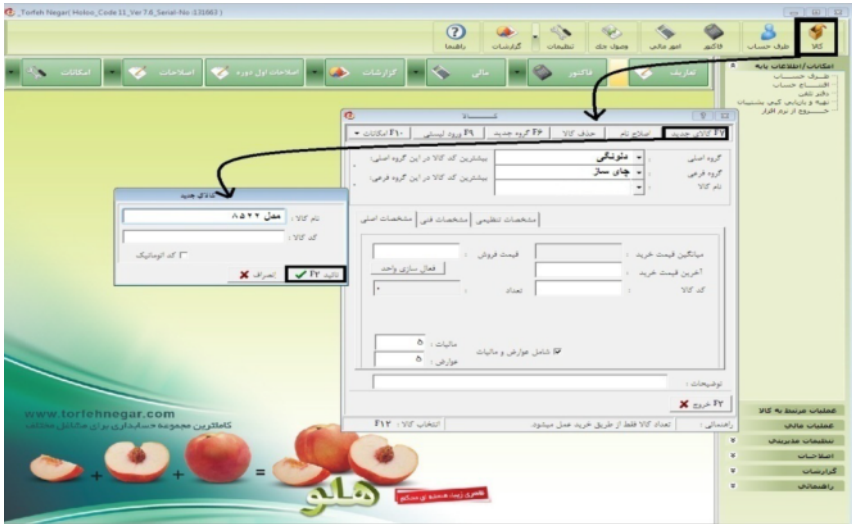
_Torfeh Negar( Holoo_Code 11_Ver 7.6_Serial-No 131663 )

راهنما
گزارشات
تنظیمات
وجوه چک
امور مالی
فاکتور
طرف حساب
کالا

امکانات
اصلاحات
اصلاحات اول دوره
گزارشات
مالی
فاکتور
تعاریف

امکانات/اطلاعات پایه
طرف حساب
اشخاص حساب
دفتر تلفن
تهیه و بازیابی کپی پشتیبان
خروج از نرم افزار

کالا
F2 کالای جدید
اصلاح نام
حذف کالا
F6 گروه جدید
F9 ورود لیستی
F10 امکانات

گروه اصلی : دلونگی
گروه فرعی : چای ساز
نام کالا :
بیشترین کد کالا در این گروه اصلی:
بیشترین کد کالا در این گروه فرعی:

مشخصات اصلی
مشخصات فنی
مشخصات تنظیمی

میانگین قیمت خرید :
آخرین قیمت خرید :
کد کالا :
قیمت فروش :
فعال سازی واحد
تعداد : ۰
شامل عوارض و مالیات
مالیات : ۵
عوارض : ۵
توضیحات :
F2 خروج

راهنمایی : تعداد کالا فقط از طریق خرید عمل میشود.
انتخاب کالا : F12

کالای جدید
نام کالا : ممل ۸۵۲۲
کد کالا :
کد اتوماتیک
F2 تایید
انصراف

عملیات مرتبط به کالا
عملیات مالی
تنظیمات مدیریتی
اصلاحات
گزارشات
راهنمایی

www.torfehnegar.com
کاملترین مجموعه حسابداری برای مشاغل مختلف
هلو
نرم افزار حسابداری